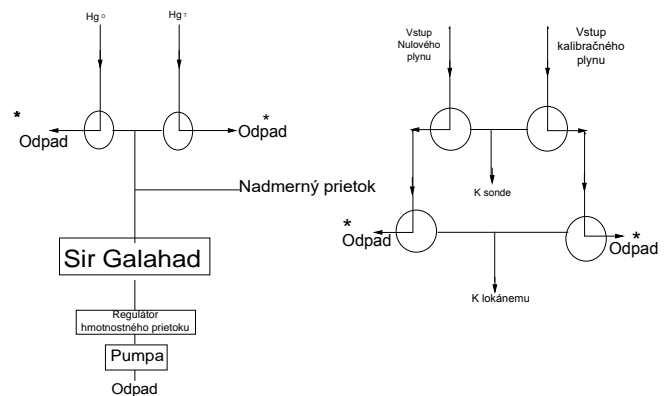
$Hg^{0}$

$Hg^{T}$

*
Odpad

*
Odpad

Nadmerný prietok

Sir Galahad

Regulátor hmotnostného prietoku

Pumpa

Odpad

Vstup Nulového plynu

Vstup kalibračného plynu

K sonde

*
Odpad

*
Odpad

K lokánemu